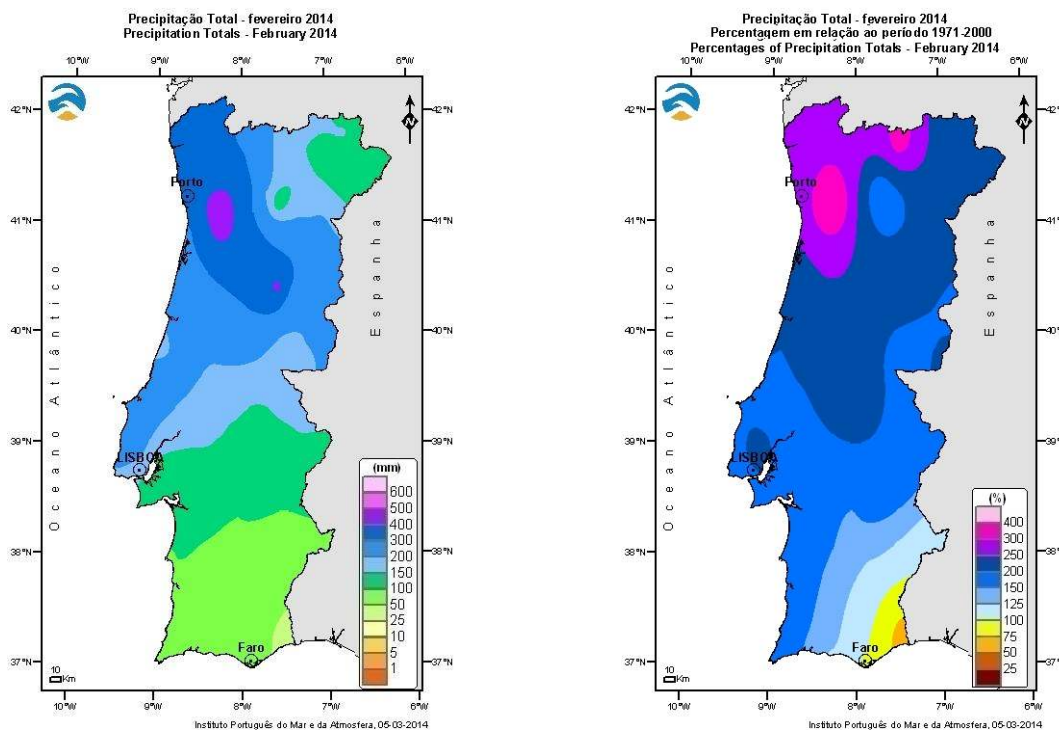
Precipitação Total - fevereiro 2014
Precipitation Totals - February 2014

10°W 9°W 8°W 7°W 6°W

42°N 41°N 40°N 39°N 38°N 37°N

Porto
LISBOA
Faro

Oceano Atlântico
Espanha

N

(mm)
800
500
400
300
200
150
100
50
25
10
5
1

10 Km

Instituto Português do Mar e da Atmosfera, 05-03-2014

Precipitação Total - fevereiro 2014
Percentagem em relação ao período 1971-2000
Percentages of Precipitation Totals - February 2014

10°W 9°W 8°W 7°W 6°W

42°N 41°N 40°N 39°N 38°N 37°N

Porto
LISBOA
Faro

Oceano Atlântico
Espanha

N

(%)
400
300
250
200
150
125
100
75
50
25

10 Km

Instituto Português do Mar e da Atmosfera, 05-03-2014